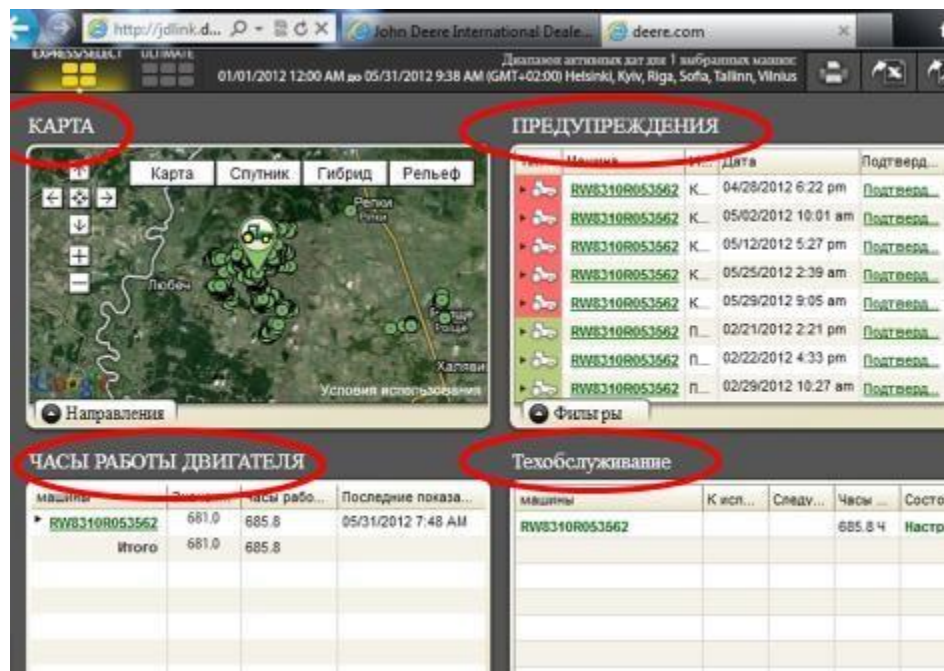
http://jdlink.d... John Deere International Deale... deere.com

EXPRESS/SELECT ULTIMATE

Диапазон активных дат для 1 выбранных машин:
01/01/2012 12:00 AM до 05/31/2012 9:38 AM (GMT+02:00) Helsinki, Kyiv, Riga, Sofia, Tallinn, Vilnius

КАРТА

Карта Спутник Гибрид Рельеф

Репки
Любеч
Халяви
Условия использования

Направления

ПРЕДУПРЕЖДЕНИЯ

| Т... | Машина | Н... | Дата | Подтверд... |
|---|---|---|---|---|
| | RW8310R053562 | К... | 04/28/2012 6:22 pm | Подтвержд... |
| | RW8310R053562 | К... | 05/02/2012 10:01 am | Подтвержд... |
| | RW8310R053562 | К... | 05/12/2012 5:27 pm | Подтвержд... |
| | RW8310R053562 | К... | 05/25/2012 2:39 am | Подтвержд... |
| | RW8310R053562 | К... | 05/29/2012 9:05 am | Подтвержд... |
| | RW8310R053562 | П... | 02/21/2012 2:21 pm | Подтвержд... |
| | RW8310R053562 | П... | 02/22/2012 4:33 pm | Подтвержд... |
| | RW8310R053562 | П... | 02/29/2012 10:27 am | Подтвержд... |

Фильтры

ЧАСЫ РАБОТЫ ДВИГАТЕЛЯ

| Машины | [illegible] | Часы рабо... | Последние показа... |
|---|---|---|---|
| RW8310R053562 | 681.0 | 685.8 | 05/31/2012 7:48 AM |
| Итого | 681.0 | 685.8 | |

Техобслуживание

| Машины | К исп... | Следу... | Часы ... | Состо... |
|---|---|---|---|---|
| RW8310R053562 | | | 685.8 ч | Настр... |